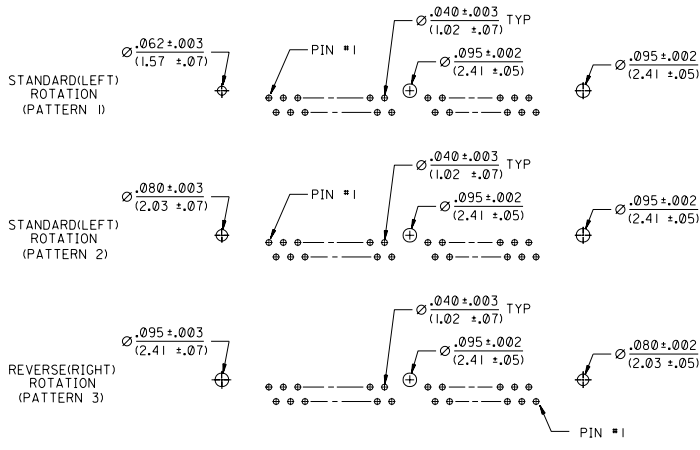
STANDARD(LEFT) ROTATION (PATTERN 1)

$\varnothing\frac{.062\pm.003}{(1.57\ \pm.07)}$

PIN #1

$\varnothing\frac{.040\pm.003}{(1.02\ \pm.07)}$ TYP

$\varnothing\frac{.095\pm.002}{(2.41\ \pm.05)}$

$\varnothing\frac{.095\pm.002}{(2.41\ \pm.05)}$

STANDARD(LEFT) ROTATION (PATTERN 2)

$\varnothing\frac{.080\pm.003}{(2.03\ \pm.07)}$

PIN #1

$\varnothing\frac{.040\pm.003}{(1.02\ \pm.07)}$ TYP

$\varnothing\frac{.095\pm.002}{(2.41\ \pm.05)}$

$\varnothing\frac{.095\pm.002}{(2.41\ \pm.05)}$

REVERSE(RIGHT) ROTATION (PATTERN 3)

$\varnothing\frac{.095\pm.003}{(2.41\ \pm.07)}$

$\varnothing\frac{.040\pm.003}{(1.02\ \pm.07)}$ TYP

$\varnothing\frac{.095\pm.002}{(2.41\ \pm.05)}$

$\varnothing\frac{.080\pm.002}{(2.03\ \pm.05)}$

PIN #1